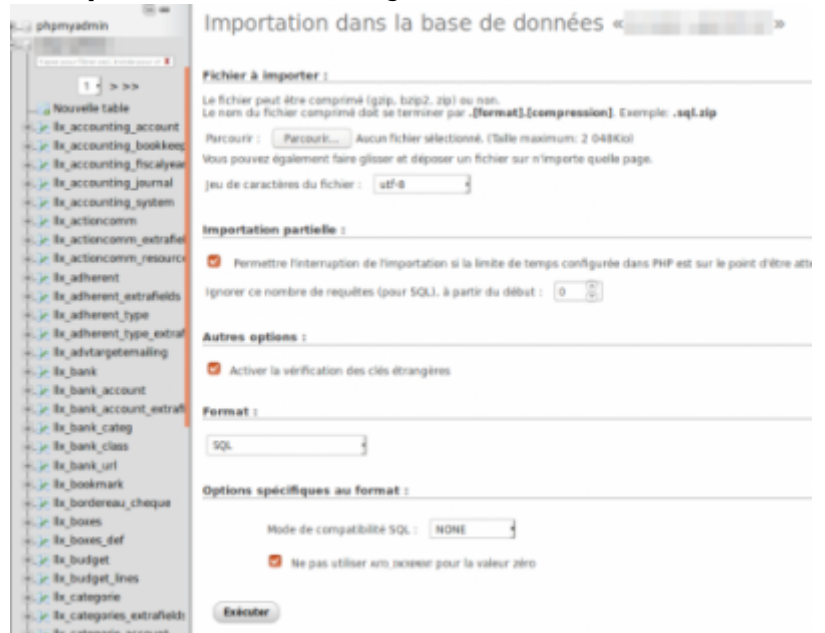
phpmyadmin

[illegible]

1 > >>

Nouvelle table
llx_accounting_account
llx_accounting_bookkeep
llx_accounting_fiscalyear
llx_accounting_journal
llx_accounting_system
llx_actioncomm
llx_actioncomm_extrafiel
llx_actioncomm_resource
llx_adherent
llx_adherent_extrafields
llx_adherent_type
llx_adherent_type_extraf
llx_advtargetemailing
llx_bank
llx_bank_account
llx_bank_account_extraf
llx_bank_categ
llx_bank_class
llx_bank_url
llx_bookmark
llx_bordereau_cheque
llx_boxes
llx_boxes_def
llx_budget
llx_budget_lines
llx_categorie
llx_categories_extrafields

Importation dans la base de données « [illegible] »

Fichier à importer :

Le fichier peut être comprimé (gzip, bzip2, zip) ou non.
Le nom du fichier comprimé doit se terminer par .[format].[compression]. Exemple: .sql.zip

Parcourir : Parcourir... Aucun fichier sélectionné. (Taille maximum: 2 048Kio)

Vous pouvez également faire glisser et déposer un fichier sur n'importe quelle page.

Jeu de caractères du fichier : utf-8

Importation partielle :

Permettre l'interruption de l'importation si la limite de temps configurée dans PHP est sur le point d'être att

Ignorer ce nombre de requêtes (pour SQL), à partir du début : 0

Autres options :

Activer la vérification des clés étrangères

Format :

SQL

Options spécifiques au format :

Mode de compatibilité SQL : NONE

Ne pas utiliser AUTO_INCREMENT pour la valeur zéro

Exécuter